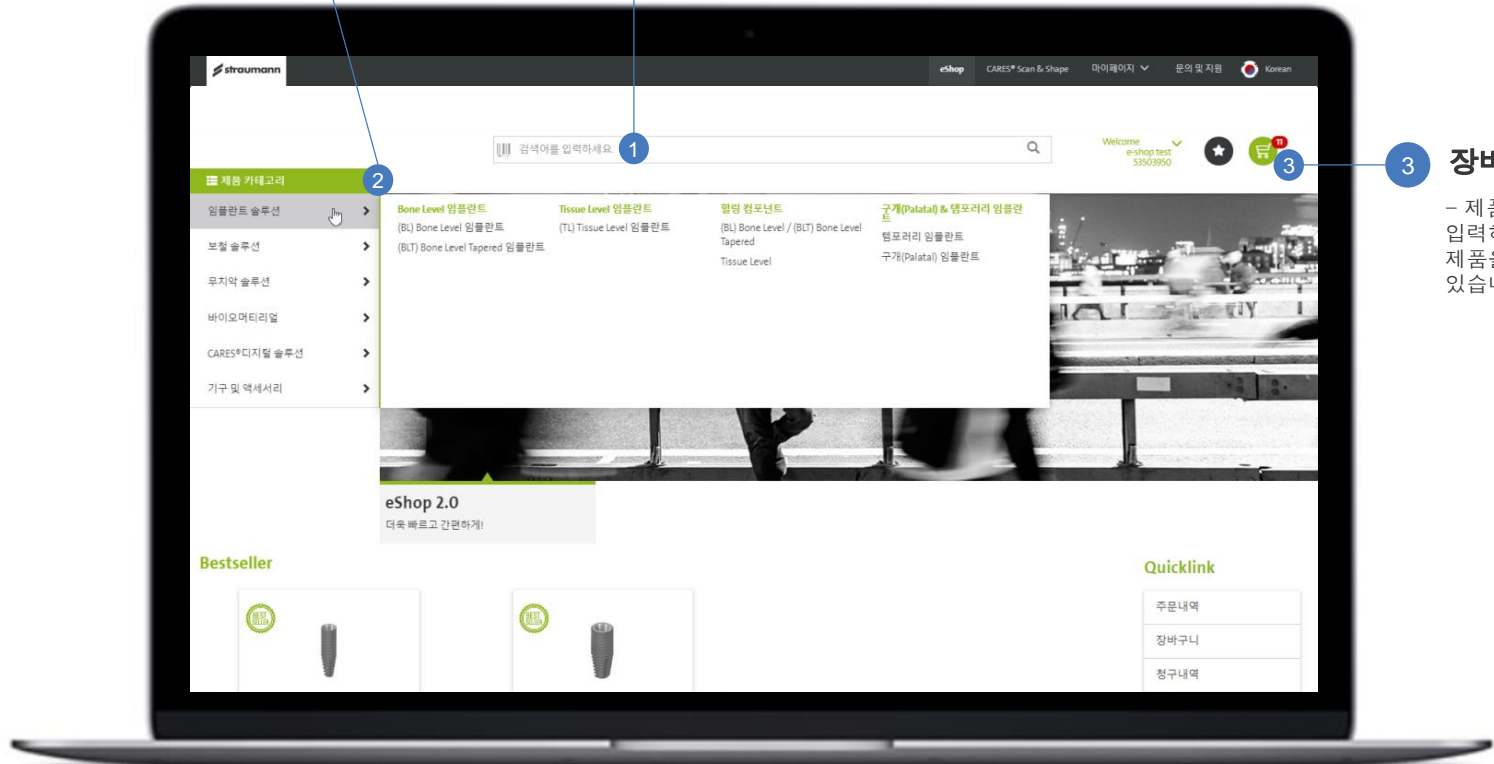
straumann

eShop CARES® Scan & Shape 마이페이지 문의 및 지원 Korean

검색어를 입력하세요. 1

Welcome e-shop test 53503950

11

3

3 장바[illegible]

– 제품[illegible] 입력하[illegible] 제품을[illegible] 있습니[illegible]

제품 카테고리 2

임플란트 솔루션

보철 솔루션

무치악 솔루션

바이오머티리얼

CARES®디지털 솔루션

기구 및 액세서리

Bone Level 임플란트

(BL) Bone Level 임플란트

(BLT) Bone Level Tapered 임플란트

Tissue Level 임플란트

(TL) Tissue Level 임플란트

힐링 컴포넌트

(BL) Bone Level / (BLT) Bone Level Tapered

Tissue Level

구개(Palatal) & 템포러리 임플란트

템포러리 임플란트

구개(Palatal) 임플란트

eShop 2.0

더욱 빠르고 간편하게!

Bestseller

Quicklink

주문내역

장바구니

청구내역